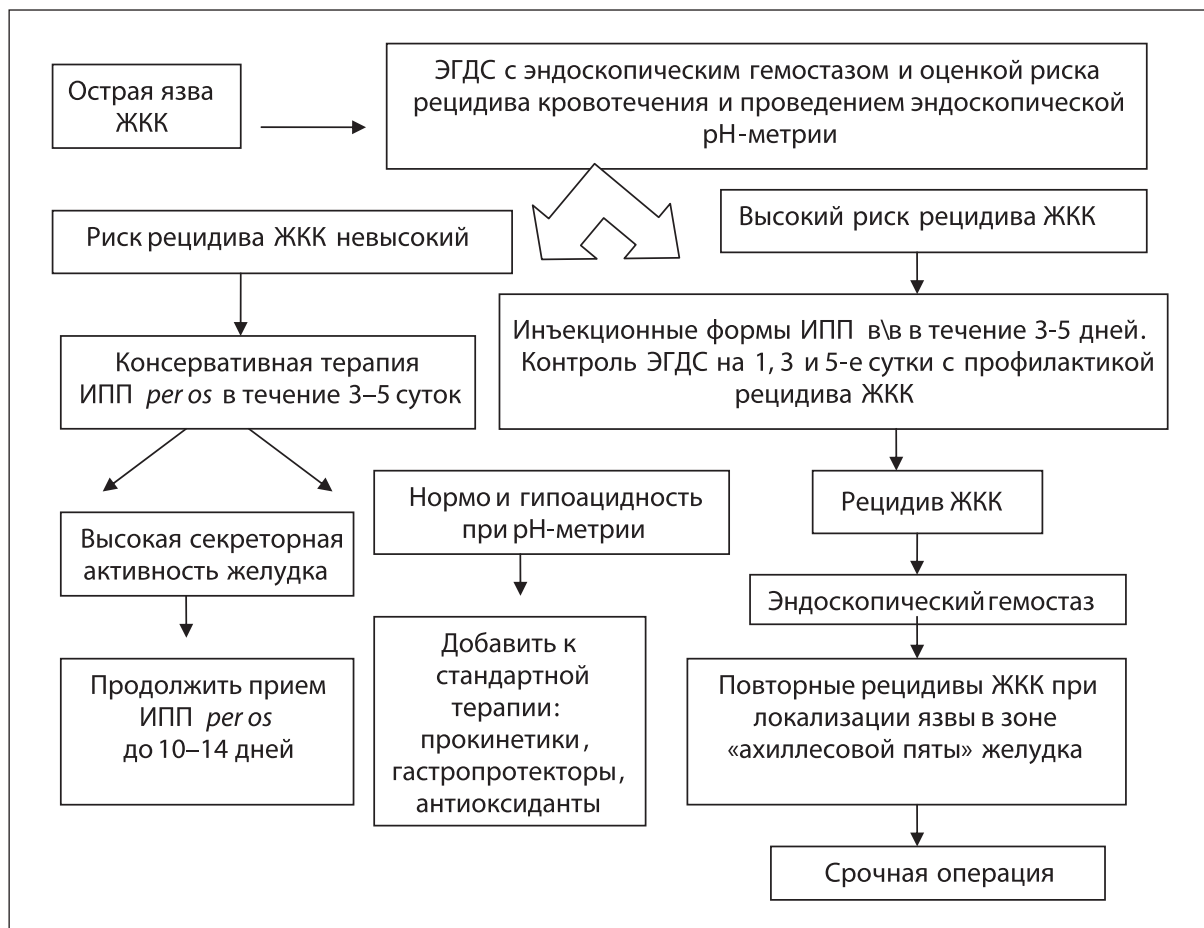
Острая язва ЖКК

ЭГДС с эндоскопическим гемостазом и оценкой риска рецидива кровотечения и проведением эндоскопической рН-метрии

Риск рецидива ЖКК невысокий

Высокий риск рецидива ЖКК

Консервативная терапия ИПП *per os* в течение 3–5 суток

Инъекционные формы ИПП в\в в течение 3-5 дней. Контроль ЭГДС на 1, 3 и 5-е сутки с профилактикой рецидива ЖКК

Высокая секреторная активность желудка

Нормо и гипоацидность при рН-метрии

Рецидив ЖКК

Эндоскопический гемостаз

Продолжить прием ИПП *per os* до 10–14 дней

Добавить к стандартной терапии: прокинетики, гастропротекторы, антиоксиданты

Повторные рецидивы ЖКК при локализации язвы в зоне «ахиллесовой пяты» желудка

Срочная операция